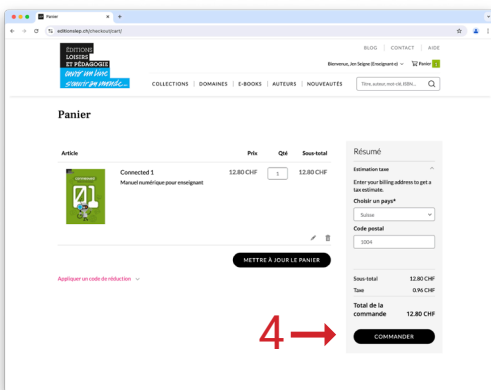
Panier

editionslep.ch/checkout/cart/

BLOG | CONTACT | AIDE

ÉDITIONS LOISIRS ET PÉDAGOGIE
ouvrir un livre
s'ouvrir au monde...

Bienvenue, Jen Seigne (Enseignant e)

Panier 1

COLLECTIONS | DOMAINES | E-BOOKS | AUTEURS | NOUVEAUTÉS

Titre, auteur, mot-clé, ISBN...

Panier

| Article | | Prix | Qté | Sous-total |
|---|---|---|---|---|
| | Connected 1 Manuel numérique pour enseignant | 12.80 CHF | 1 | 12.80 CHF |

METTRE À JOUR LE PANIER

Appliquer un code de réduction

Résumé

Estimation taxe

Enter your billing address to get a tax estimate.

Choisir un pays*

Suisse

Code postal

1004

| Sous-total | 12.80 CHF |
|---|---|
| Taxe | 0.96 CHF |
| Total de la commande | 12.80 CHF |

4

COMMANDER